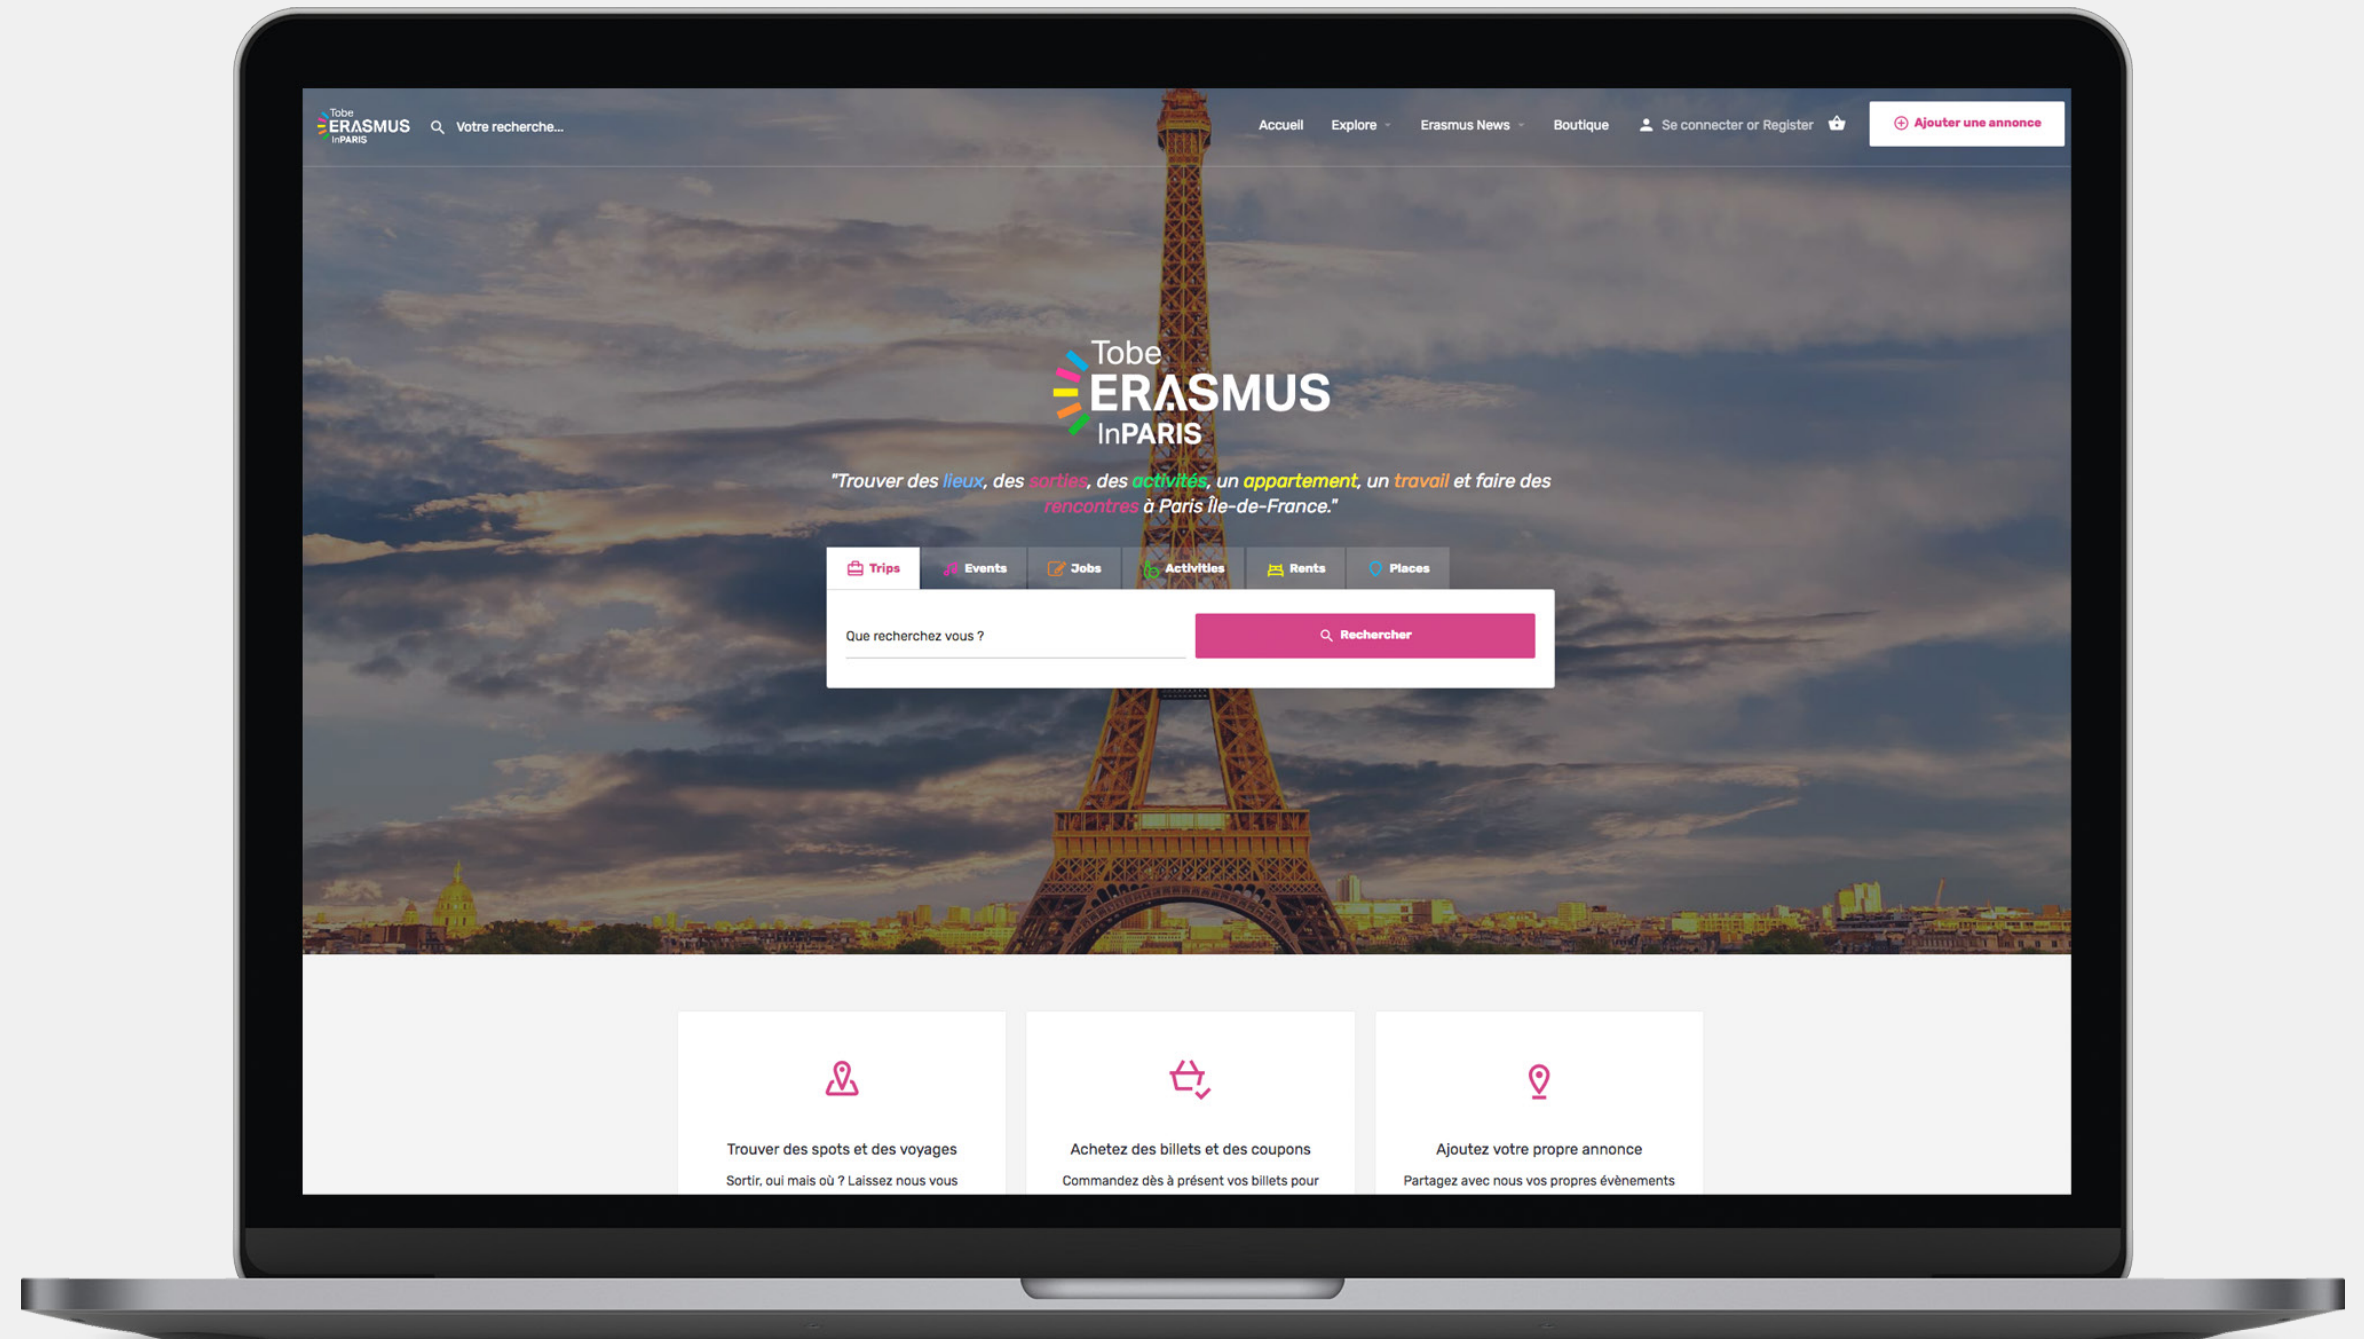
Tobe ERASMUS InPARIS

Votre recherche...

Accueil Explore Erasmus News Boutique Se connecter or Register

Ajouter une annonce

Tobe ERASMUS InPARIS

"Trouver des lieux, des sorties, des activités, un appartement, un travail et faire des rencontres à Paris Île-de-France."

Trips Events Jobs Activities Rents Places

Que recherchez vous ?

Rechercher

Trouver des spots et des voyages

Sortir, oui mais où ? Laissez nous vous

Achetez des billets et des coupons

Commandez dès à présent vos billets pour

Ajoutez votre propre annonce

Partagez avec nous vos propres évènements